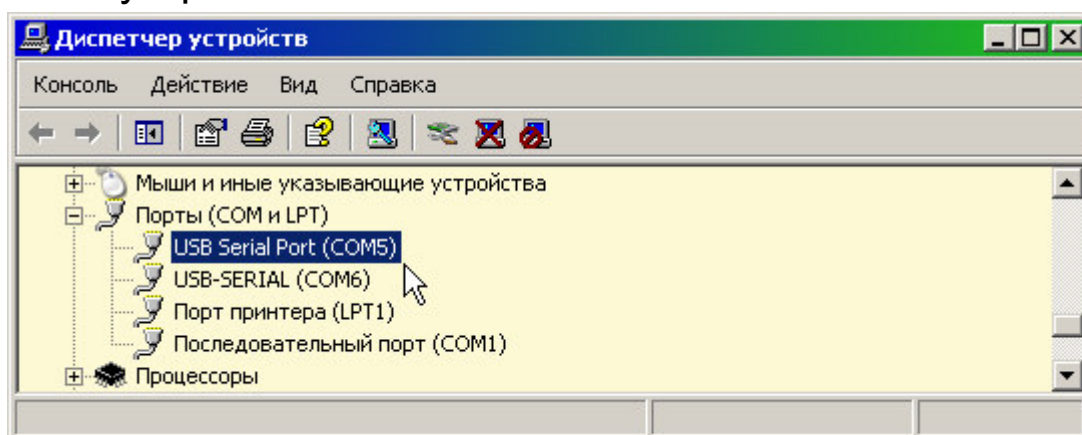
Диспетчер устройств

Консоль Действие Вид Справка

Мыши и иные указывающие устройства
Порты (COM и LPT)
USB Serial Port (COM5)
USB-SERIAL (COM6)
Порт принтера (LPT1)
Последовательный порт (COM1)
Процессоры